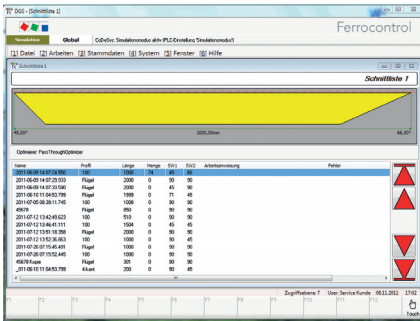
DGS - [Schnittliste 1]

Simulation Global CoDeSys: Simulationsmodus aktiv (PLC-Einstellung 'Simulationsmodus')

Ferrocontrol

[1] Datei [2] Arbeiten [3] Stammdaten [4] System [5] Fenster [6] Hilfe

Schnittliste 1

Schnittliste 1

46,00° 1000,00mm 46,00°

Optimierer: PassThroughOptimizer

| Name | Profil | Länge | Menge | SW1 | SW2 | Arbeitsanweisung | Fehler |
|---|---|---|---|---|---|---|---|
| 2011-08-09 14:07:34.850 | 100 | 1000 | 74 | 45 | 90 | | |
| 2011-08-09 14:07:29.933 | Flügel | 2000 | 0 | 90 | 90 | | |
| 2011-08-09 14:07:33.590 | Flügel | 1999 | 0 | 71 | 45 | | |
| 2011-06-10 11:04:53.759 | Flügel | 1999 | 0 | 71 | 45 | | |
| 2011-07-05 08:39:11.745 | 100 | 1000 | 0 | 90 | 90 | | |
| 45678 | Flügel | 850 | 0 | 90 | 90 | | |
| 2011-07-12 13:42:49.623 | 100 | 510 | 0 | 90 | 90 | | |
| 2011-07-12 13:46:41.111 | 100 | 1504 | 0 | 45 | 45 | | |
| 2011-07-12 13:51:18.358 | Flügel | 2000 | 0 | 90 | 90 | | |
| 2011-07-12 13:52:36.863 | 100 | 1000 | 0 | 90 | 90 | | |
| 2011-07-26 07:15:45.491 | Flügel | 2000 | 0 | 90 | 90 | | |
| 2011-07-26 07:15:52.445 | 100 | 1000 | 0 | 90 | 90 | | |
| 45678 Kopie | Flügel | 301 | 0 | 90 | 90 | | |
| _2011-06-10 11:04:53.759 | 44-ant | 2000 | 0 | 90 | 90 | | |

F1 F2 F3 F4 F5 F6 F7 F8 F9 F10 F11 F12

Zugriffsebene: 7 User: Service Kunde 08.11.2011 17:02

Touch